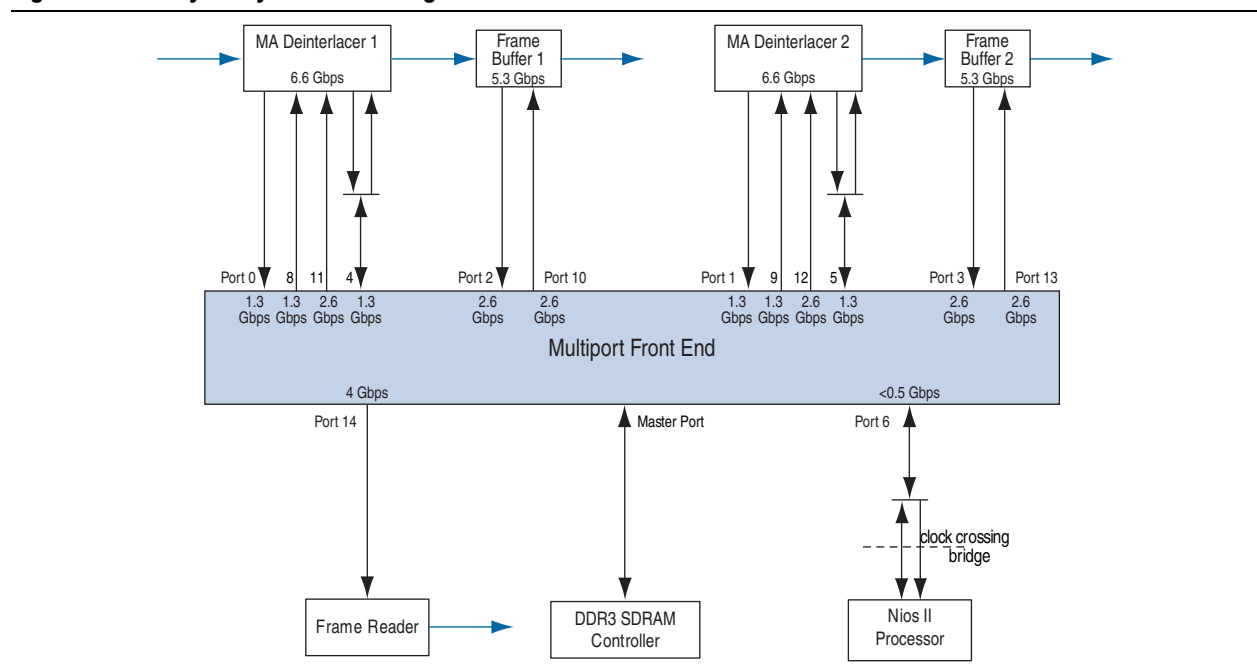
MA Deinterlacer 1
6.6 Gbps

Frame Buffer 1
5.3 Gbps

MA Deinterlacer 2
6.6 Gbps

Frame Buffer 2
5.3 Gbps

Port 0 8 11 4 Port 2 Port 10 Port 1 9 12 5 Port 3 Port 13

1.3 Gbps 1.3 Gbps 2.6 Gbps 1.3 Gbps 2.6 Gbps 2.6 Gbps 1.3 Gbps 1.3 Gbps 2.6 Gbps 1.3 Gbps 2.6 Gbps 2.6 Gbps

Multiport Front End

4 Gbps <0.5 Gbps

Port 14 Master Port Port 6

clock crossing bridge

Frame Reader

DDR3 SDRAM Controller

Nios II Processor